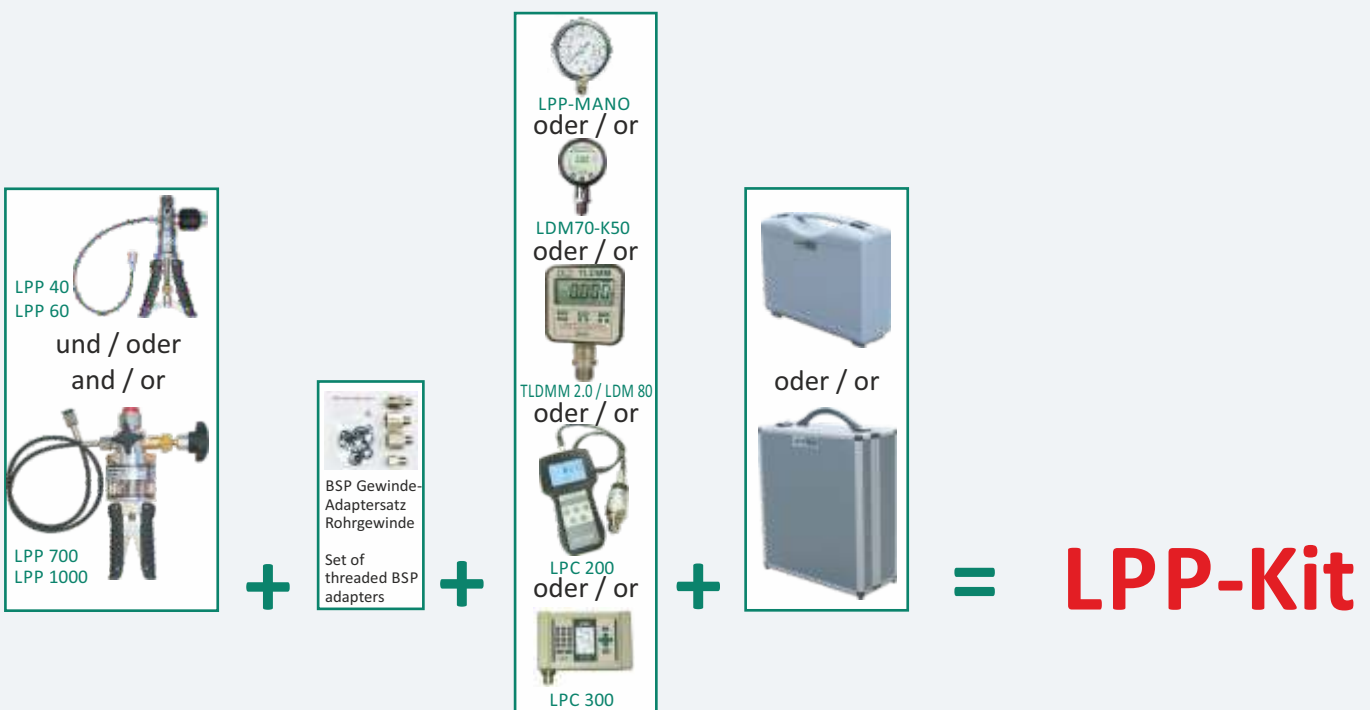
LPP 40
LPP 60

und / oder
and / or

LPP 700
LPP 1000

+

BSP Gewinde-Adaptersatz Rohrgewinde

Set of threaded BSP adapters

+

LPP-MANO
oder / or

LDM70-K50
oder / or

TLDMM

TLDMM 2.0 / LDM 80
oder / or

LPC 200
oder / or

LPC 300

+

oder / or

= LPP-Kit